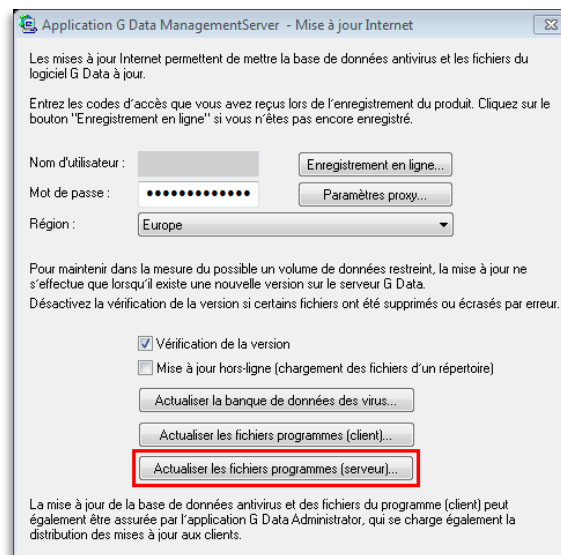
Application G Data ManagementServer - Mise à jour Internet

Les mises à jour Internet permettent de mettre la base de données antivirus et les fichiers du logiciel G Data à jour.

Entrez les codes d'accès que vous avez reçus lors de l'enregistrement du produit. Cliquez sur le bouton "Enregistrement en ligne" si vous n'êtes pas encore enregistré.

Nom d'utilisateur :

Enregistrement en ligne...

Mot de passe : •••••••••••••

Paramètres proxy...

Région : Europe

Pour maintenir dans la mesure du possible un volume de données restreint, la mise à jour ne s'effectue que lorsqu'il existe une nouvelle version sur le serveur G Data.

Désactivez la vérification de la version si certains fichiers ont été supprimés ou écrasés par erreur.

Vérification de la version

Mise à jour hors-ligne (chargement des fichiers d'un répertoire)

Actualiser la banque de données des virus...

Actualiser les fichiers programmes (client)...

Actualiser les fichiers programmes (serveur)...

La mise à jour de la base de données antivirus et des fichiers du programme (client) peut également être assurée par l'application G Data Administrator, qui se charge également la distribution des mises à jour aux clients.